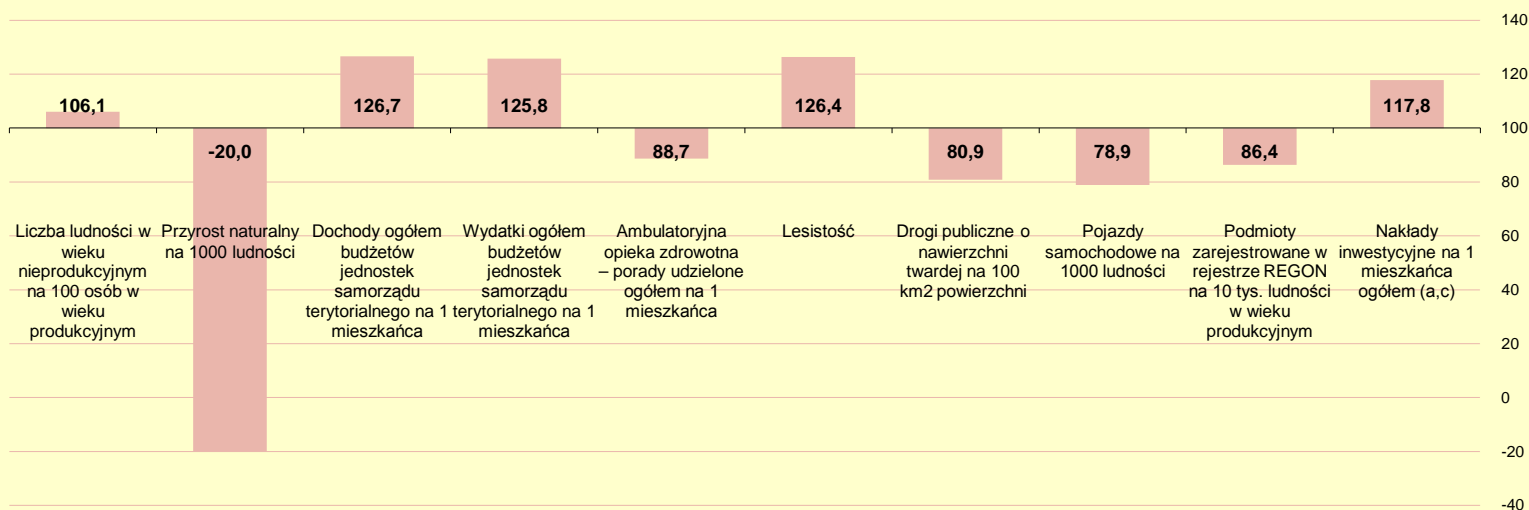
140
120
100
80
60
40
20
0
-20
-40

106,1
-20,0
126,7
125,8
88,7
126,4
80,9
78,9
86,4
117,8

Liczba ludności w wieku nieprodukcyjnym na 100 osób w wieku produkcyjnym

Przyrost naturalny na 1000 ludności

Dochody ogółem budżetów jednostek samorządu terytorialnego na 1 mieszkańca

Wydatki ogółem budżetów jednostek samorządu terytorialnego na 1 mieszkańca

Ambulatoryjna opieka zdrowotna – porady udzielone ogółem na 1 mieszkańca

Lesistość

Drogi publiczne o nawierzchni twardej na 100 km2 powierzchni

Pojazdy samochodowe na 1000 ludności

Podmioty zarejestrowane w rejestrze REGON na 10 tys. ludności w wieku produkcyjnym

Nakłady inwestycyjne na 1 mieszkańca ogółem (a,c)